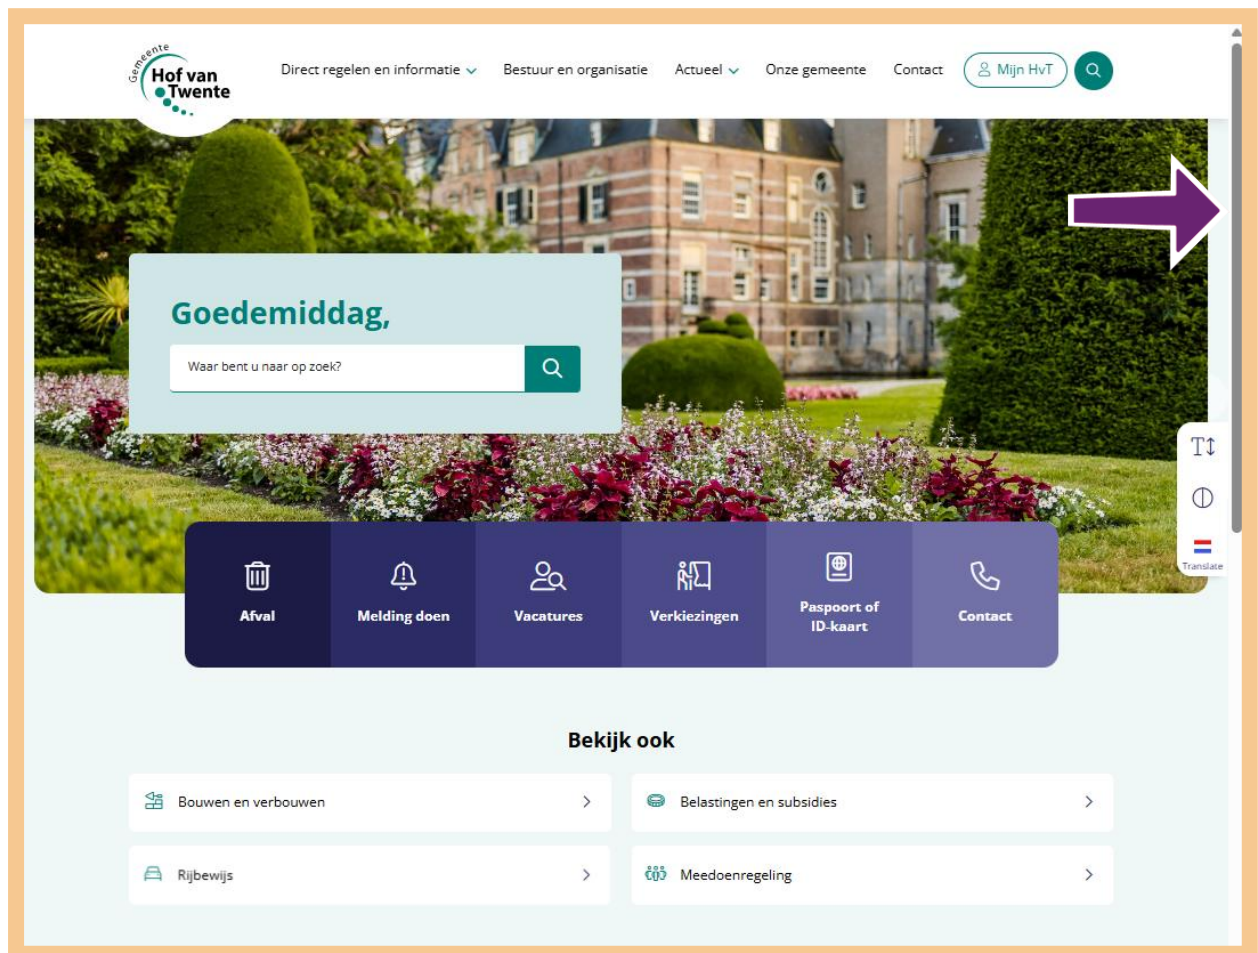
Gemeente
Hof van Twente

Direct regelen en informatie
Bestuur en organisatie
Actueel
Onze gemeente
Contact
Mijn HvT

Goedemiddag,

Waar bent u naar op zoek?

Afval
Melding doen
Vacatures
Verkiezingen
Paspoort of ID-kaart
Contact

Translate

Bekijk ook

Bouwen en verbouwen
Belastingen en subsidies
Rijbewijs
Meedoenregeling